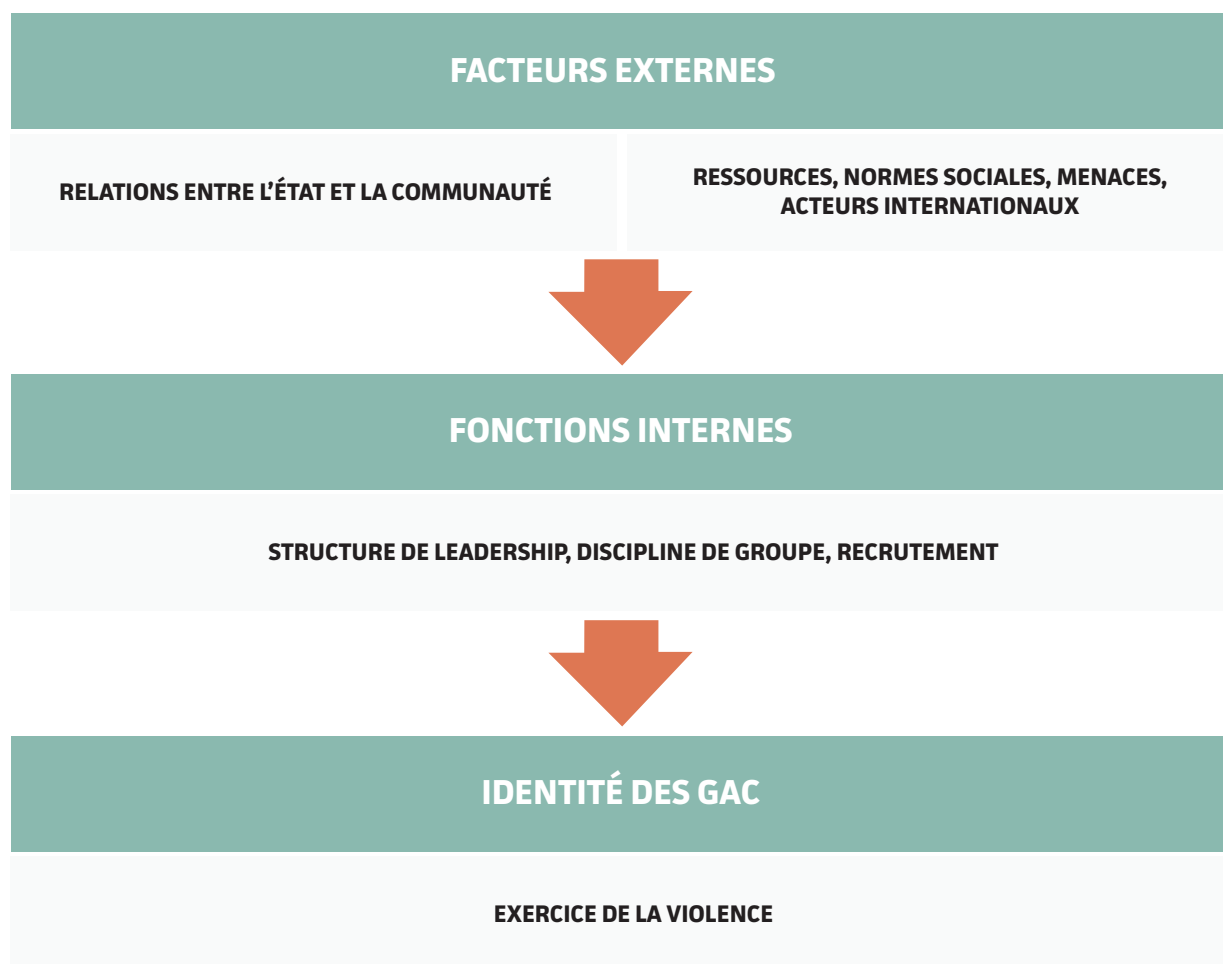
FACTEURS EXTERNES

RELATIONS ENTRE L’ÉTAT ET LA COMMUNAUTÉ

RESSOURCES, NORMES SOCIALES, MENACES, ACTEURS INTERNATIONAUX

FONCTIONS INTERNES

STRUCTURE DE LEADERSHIP, DISCIPLINE DE GROUPE, RECRUTEMENT

IDENTITÉ DES GAC

EXERCICE DE LA VIOLENCE